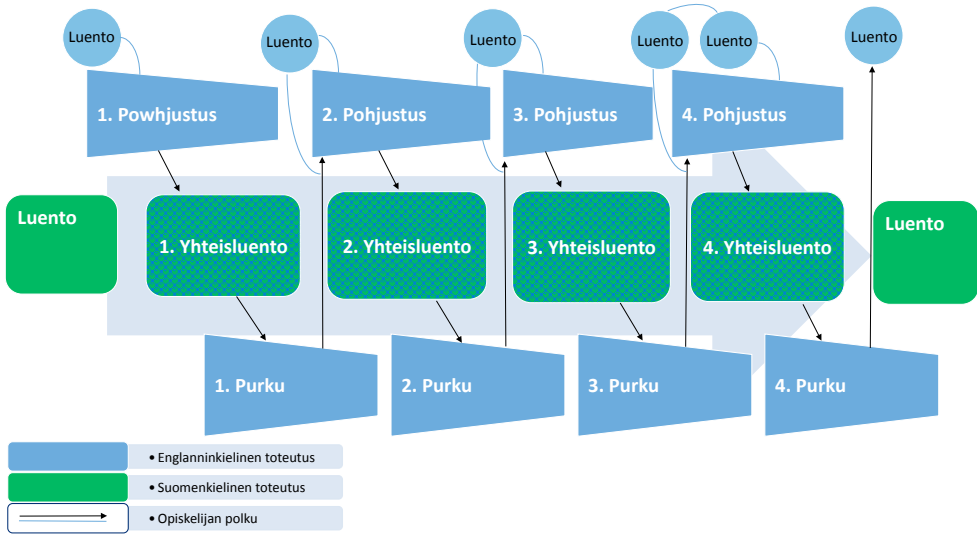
Luento

1. Powhjustus

Luento

2. Pohjustus

Luento

3. Pohjustus

Luento

Luento

4. Pohjustus

Luento

Luento

1. Yhteisluento

2. Yhteisluento

3. Yhteisluento

4. Yhteisluento

Luento

1. Purku

2. Purku

3. Purku

4. Purku

• Englanninkielinen toteutus

• Suomenkielinen toteutus

• Opiskelijan polku